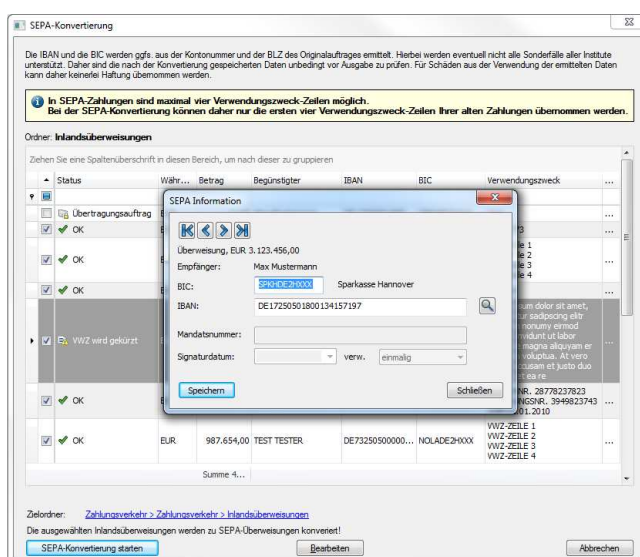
SEPA-Konvertierung

Die IBAN und die BIC werden ggfs. aus der Kontonummer und der BLZ des Originalauftrages ermittelt. Hierbei werden eventuell nicht alle Sonderfälle aller Institute unterstützt. Daher sind die nach der Konvertierung gespeicherten Daten unbedingt vor Ausgabe zu prüfen. Für Schäden aus der Verwendung der ermittelten Daten kann daher keinerlei Haftung übernommen werden.

In SEPA-Zahlungen sind maximal vier Verwendungszweck-Zeilen möglich.
Bei der SEPA-Konvertierung können daher nur die ersten vier Verwendungszweck-Zeilen Ihrer alten Zahlungen übernommen werden.

Ordner: Inlandsüberweisungen

Ziehen Sie eine Spaltenüberschrift in diesen Bereich, um nach dieser zu gruppieren

| Status | Währ... | Betrag | Begünstigter | IBAN | BIC | Verwendungszweck |
|---|---|---|---|---|---|---|
| Übertragungsauftrag | | | | | | |
| OK | | | | | | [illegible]3 |
| OK | | | | | | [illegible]e 1 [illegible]e 2 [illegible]e 3 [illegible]e 4 |
| OK | | | | | | |
| VWZ wird gekürzt | | | | | | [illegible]um dolor sit amet, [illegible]ur sadipscing elitr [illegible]nonumy eirmod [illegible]vidunt ut labor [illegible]magna aliquyam er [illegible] voluptua. At vero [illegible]ccusam et justo duo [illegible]et ea re |
| OK | | | | | | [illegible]NR. 28778237823 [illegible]NGSNR. 3949823743 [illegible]01.2010 |
| OK | EUR | 987.654,00 | TEST TESTER | DE73250500000... | NOLADE2HXXX | VWZ-ZEILE 1 VWZ-ZEILE 2 VWZ-ZEILE 3 VWZ-ZEILE 4 |

Summe 4...

SEPA Information

Überweisung, EUR 3.123.456,00
Empfänger: Max Mustermann
BIC: SPKHDE2HXXX Sparkasse Hannover
IBAN: DE17250501800134157197
Mandatsnummer:
Signaturdatum: verw. einmalig
Speichern
Schließen

Zielordner: Zahlungsverkehr > Zahlungsverkehr > Inlandsüberweisungen
Die ausgewählten Inlandsüberweisungen werden zu SEPA-Überweisungen konvertiert!
SEPA-Konvertierung starten
Bearbeiten
Abbrechen